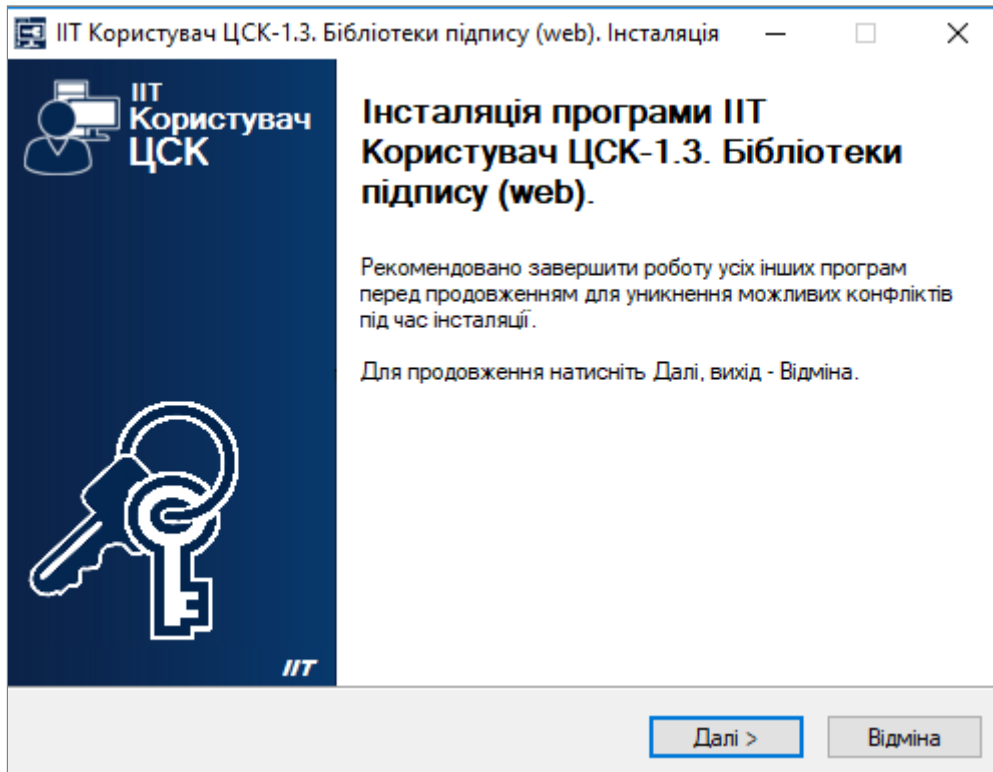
ІІТ Користувач ЦСК-1.3. Бібліотеки підпису (web). Інсталяція

ІІТ Користувач ЦСК

Інсталяція програми ІІТ Користувач ЦСК-1.3. Бібліотеки підпису (web).

Рекомендовано завершити роботу усіх інших програм перед продовженням для уникнення можливих конфліктів під час інсталяції.

Для продовження натисніть Далі, вихід - Відміна.

ІІТ

Далі >

Відміна